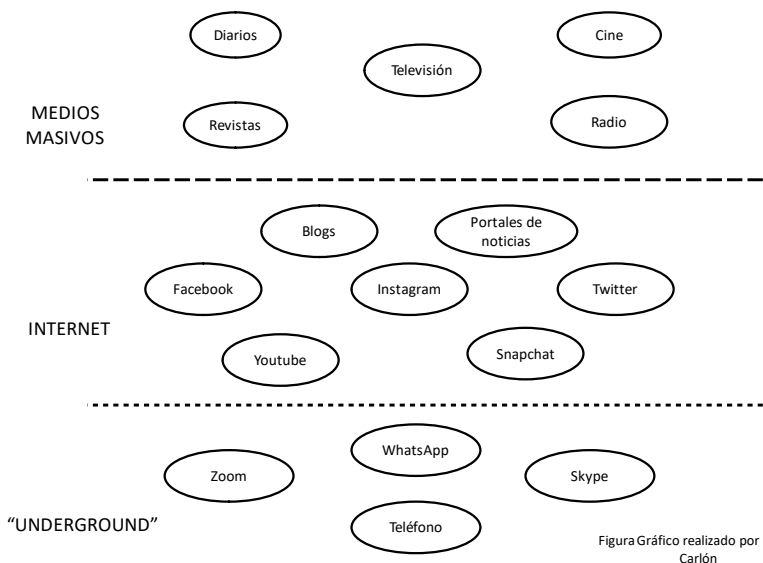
Diarios

Cine

Televisión

MEDIOS MASIVOS

Revistas

Radio

Blogs

Portales de noticias

Facebook

Instagram

Twitter

INTERNET

Youtube

Snapchat

WhatsApp

Zoom

Skype

"UNDERGROUND"

Teléfono

Figura Gráfico realizado por Carlón